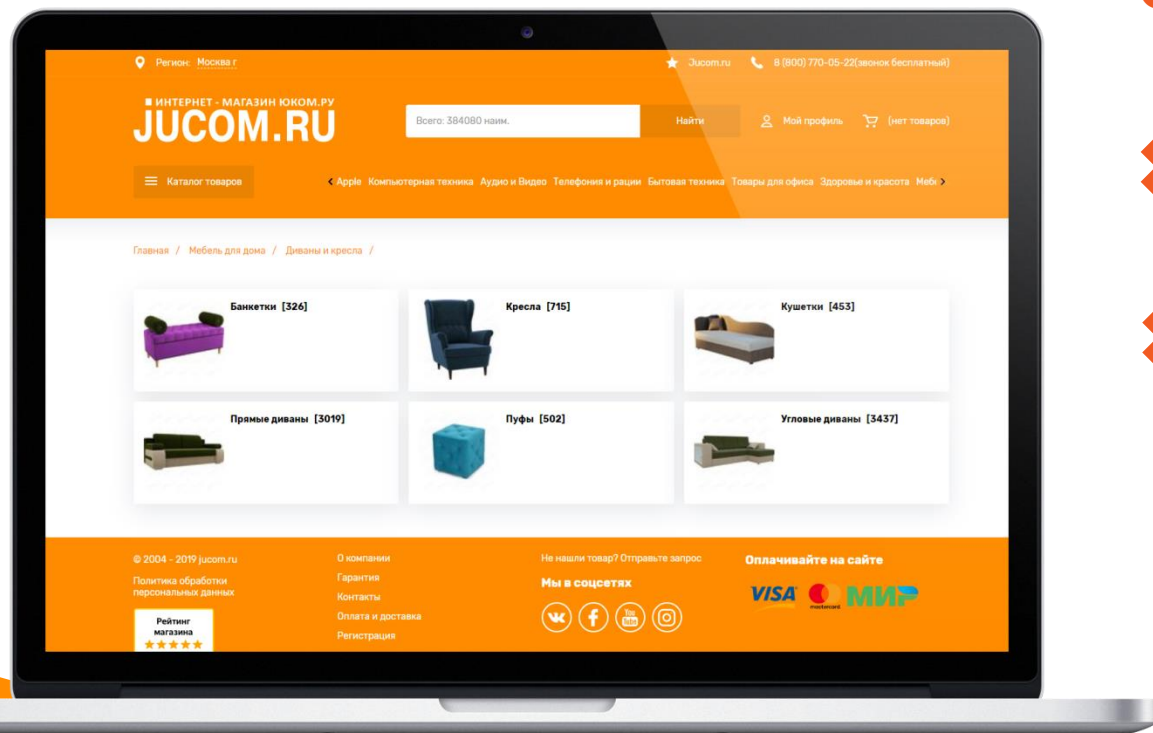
Регион: Москва г

Jucom.ru 8 (800) 770-05-22(звонок бесплатный)

ИНТЕРНЕТ - МАГАЗИН ЮКОМ.РУ
JUCOM.RU

Всего: 384080 наим.

Найти

Мой профиль (нет товаров)

Каталог товаров

Apple Компьютерная техника Аудио и Видео Телефония и рации Бытовая техника Товары для офиса Здоровье и красота Меб

Главная / Мебель для дома / Диваны и кресла /

Банкетки [326]

Кресла [715]

Кушетки [453]

Прямые диваны [3019]

Пуфы [502]

Угловые диваны [3437]

© 2004 - 2019 jucom.ru

Политика обработки персональных данных

Рейтинг магазина

О компании
Гарантия
Контакты
Оплата и доставка
Регистрация

Не нашли товар? Отправьте запрос

Мы в соцсетях

Оплачивайте на сайте

VISA mastercard МИР